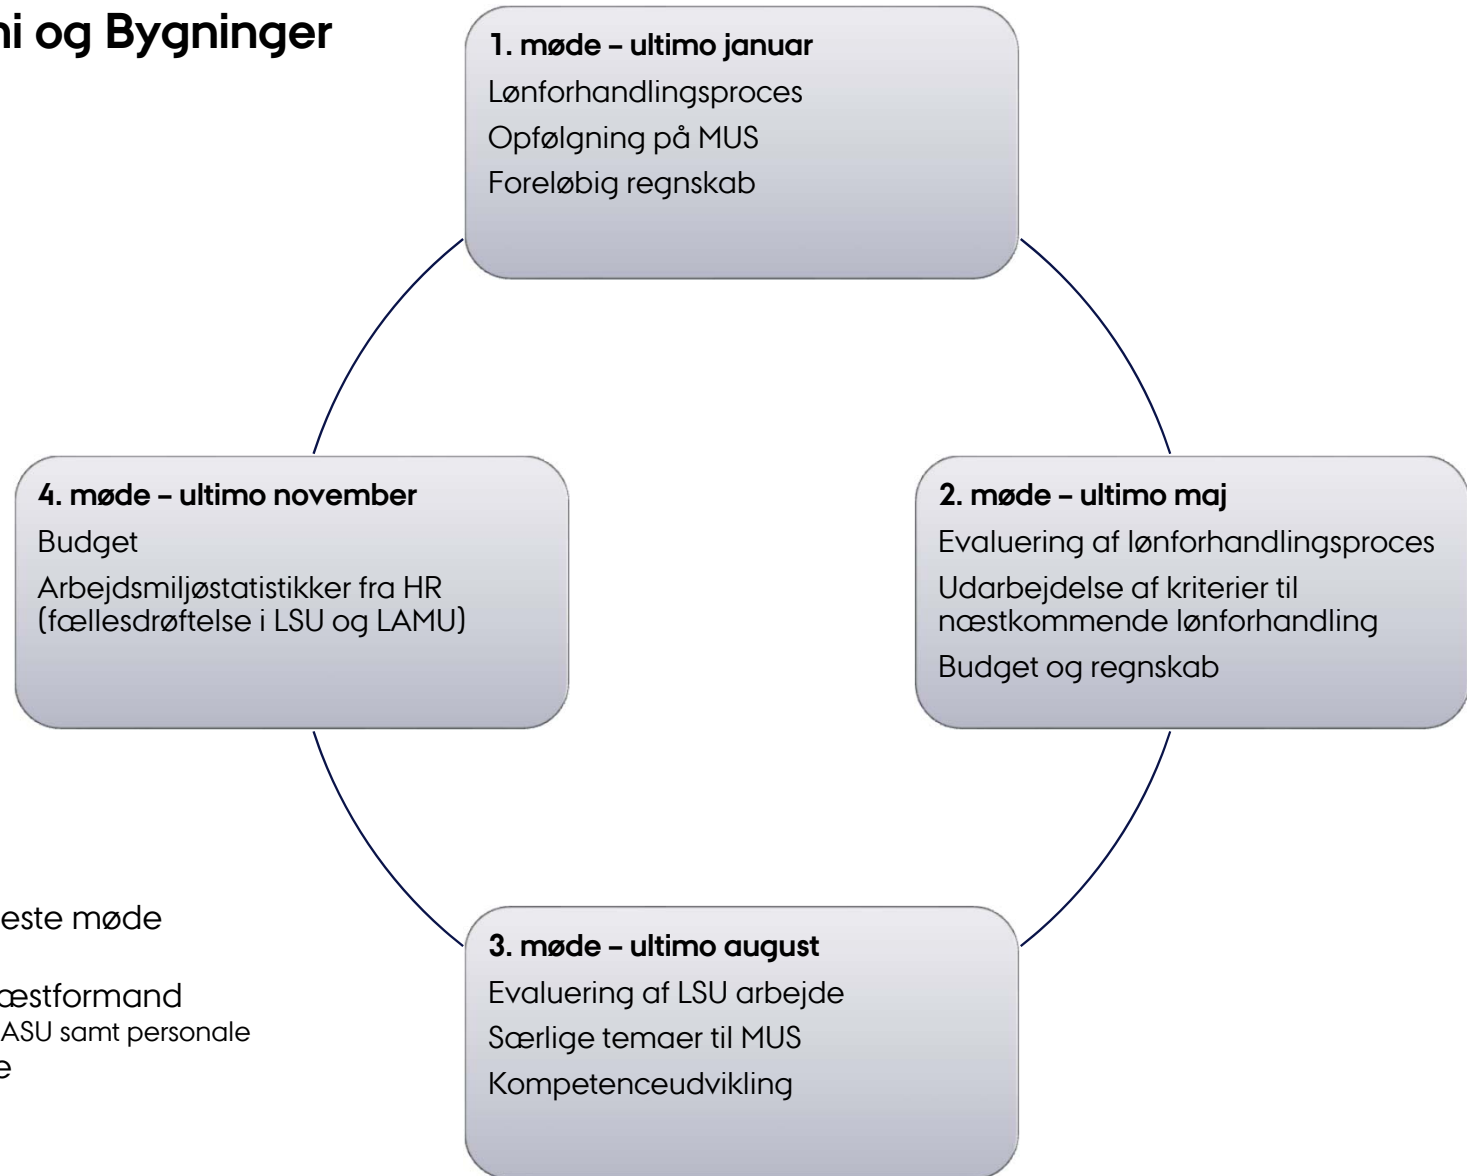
ni og Bygninger

1. møde – ultimo januar
Lønforhandlingsproces
Opfølgning på MUS
Foreløbig regnskab

4. møde – ultimo november
Budget
Arbejdsmiljøstatistikker fra HR (fællesdrøftelse i LSU og LAMU)

2. møde – ultimo maj
Evaluering af lønforhandlingsproces
Udarbejdelse af kriterier til næstkommende lønforhandling
Budget og regnskab

este møde

æstformand
ASU samt personale
e

3. møde – ultimo august
Evaluering af LSU arbejde
Særlige temaer til MUS
Kompetenceudvikling